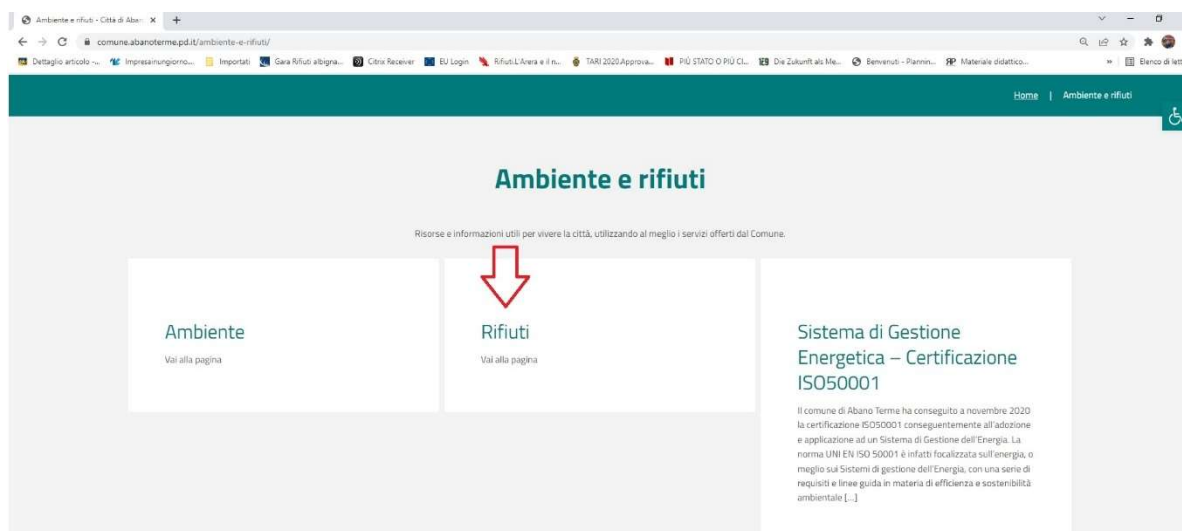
Ambiente e rifiuti - Città di Abar ×

comune.abanoterme.pd.it/ambiente-e-rifiuti/

Dettaglio articolo -... Impresainungiorno... Importati Gara Rifiuti albigna... Citrix Receiver EU Login Rifiuti.L'Arera e il n... TARI 2020.Approva... PIÙ STATO O PIÙ CI... Die Zukunft als Me... Benvenuti - Plannin... Materiale didattico... Elenco di lett

Home | Ambiente e rifiuti

Ambiente e rifiuti

Risorse e informazioni utili per vivere la città, utilizzando al meglio i servizi offerti dal Comune.

Ambiente
Vai alla pagina

Rifiuti
Vai alla pagina

Sistema di Gestione Energetica – Certificazione ISO50001

Il comune di Abano Terme ha conseguito a novembre 2020 la certificazione ISO50001 conseguentemente all'adozione e applicazione ad un Sistema di Gestione dell'Energia. La norma UNI EN ISO 50001 è infatti focalizzata sull'energia, o meglio sui Sistemi di gestione dell'Energia, con una serie di requisiti e linee guida in materia di efficienza e sostenibilità ambientale [...]